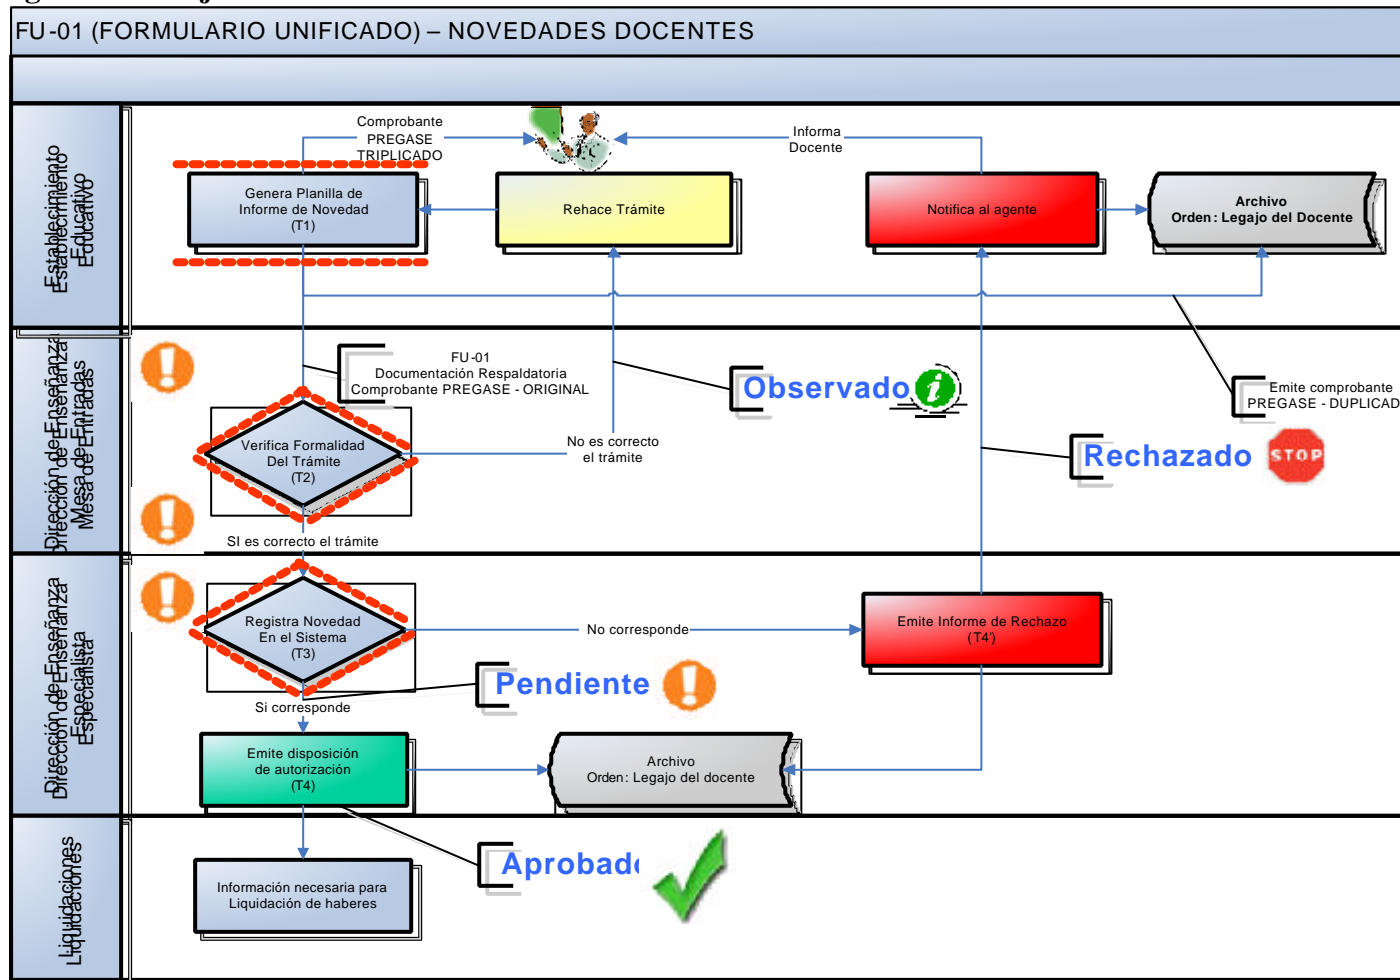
FU-01 (FORMULARIO UNIFICADO) – NOVEDADES DOCENTES

Establecimiento Educativo

Comprobante PREGASE TRIPLICADO

Informa Docente

Genera Planilla de Informe de Novedad (T1)

Rehace Trámite

Notifica al agente

Archivo Orden: Legajo del Docente

Dirección de Enseñanza Mesa de Entradas

FU-01 Documentación Respaldatoria Comprobante PREGASE - ORIGINAL

Observado

Emite comprobante PREGASE - DUPLICAD

Verifica Formalidad Del Trámite (T2)

No es correcto el trámite

Rechazado

STOP

SI es correcto el trámite

Dirección de Enseñanza Especialista

Registra Novedad En el Sistema (T3)

No corresponde

Emite Informe de Rechazo (T4')

Pendiente

Si corresponde

Emite disposición de autorización (T4)

Archivo Orden: Legajo del docente

Liquidaciones

Información necesaria para Liquidación de haberes

Aprobad